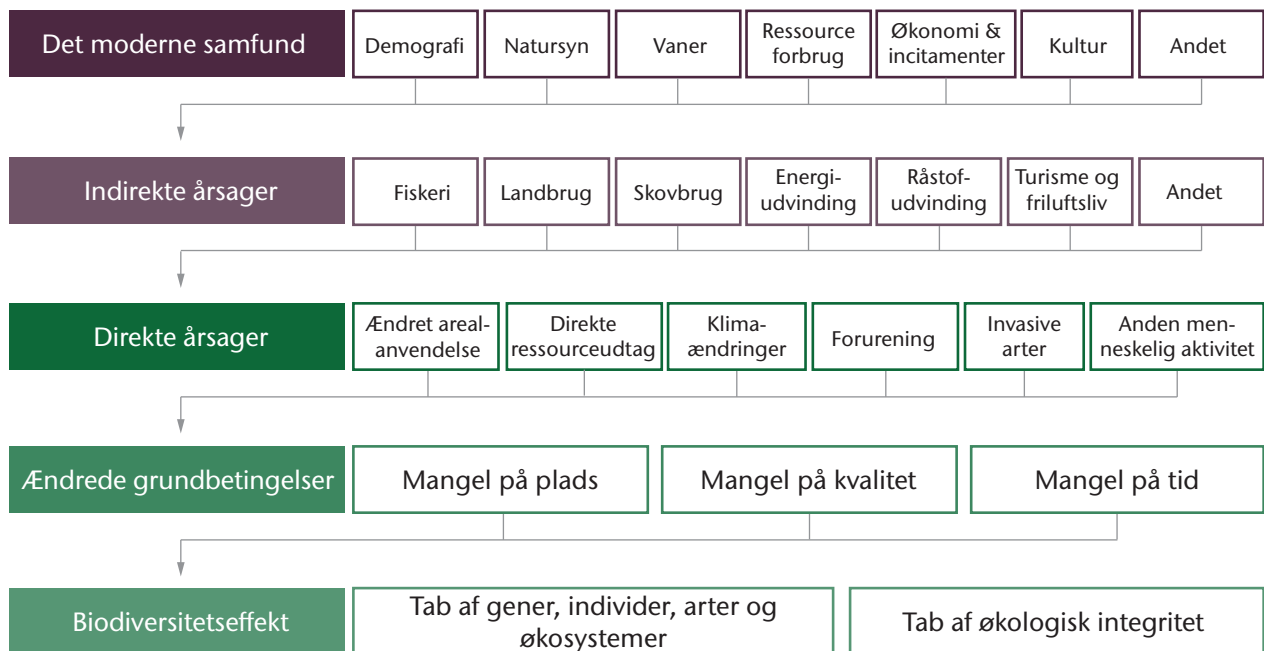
Det moderne samfund
Demografi
Natursyn
Vaner
Ressource forbrug
Økonomi & incitamenter
Kultur
Andet

Indirekte årsager
Fiskeri
Landbrug
Skovbrug
Energiudvinding
Råstofudvinding
Turisme og friluftsliv
Andet

Direkte årsager
Ændret arealanvendelse
Direkte ressourceudtag
Klimaændringer
Forurening
Invasive arter
Anden menneskelig aktivitet

Ændrede grundbetingelser
Mangel på plads
Mangel på kvalitet
Mangel på tid

Biodiversitetseffekt
Tab af gener, individer, arter og økosystemer
Tab af økologisk integritet